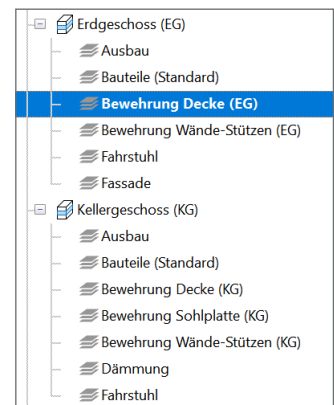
Erdgeschoss (EG)
Ausbau
Bauteile (Standard)
Bewehrung Decke (EG)
Bewehrung Wände-Stützen (EG)
Fahrstuhl
Fassade
Kellergeschoss (KG)
Ausbau
Bauteile (Standard)
Bewehrung Decke (KG)
Bewehrung Sohlplatte (KG)
Bewehrung Wände-Stützen (KG)
Dämmung
Fahrstuhl